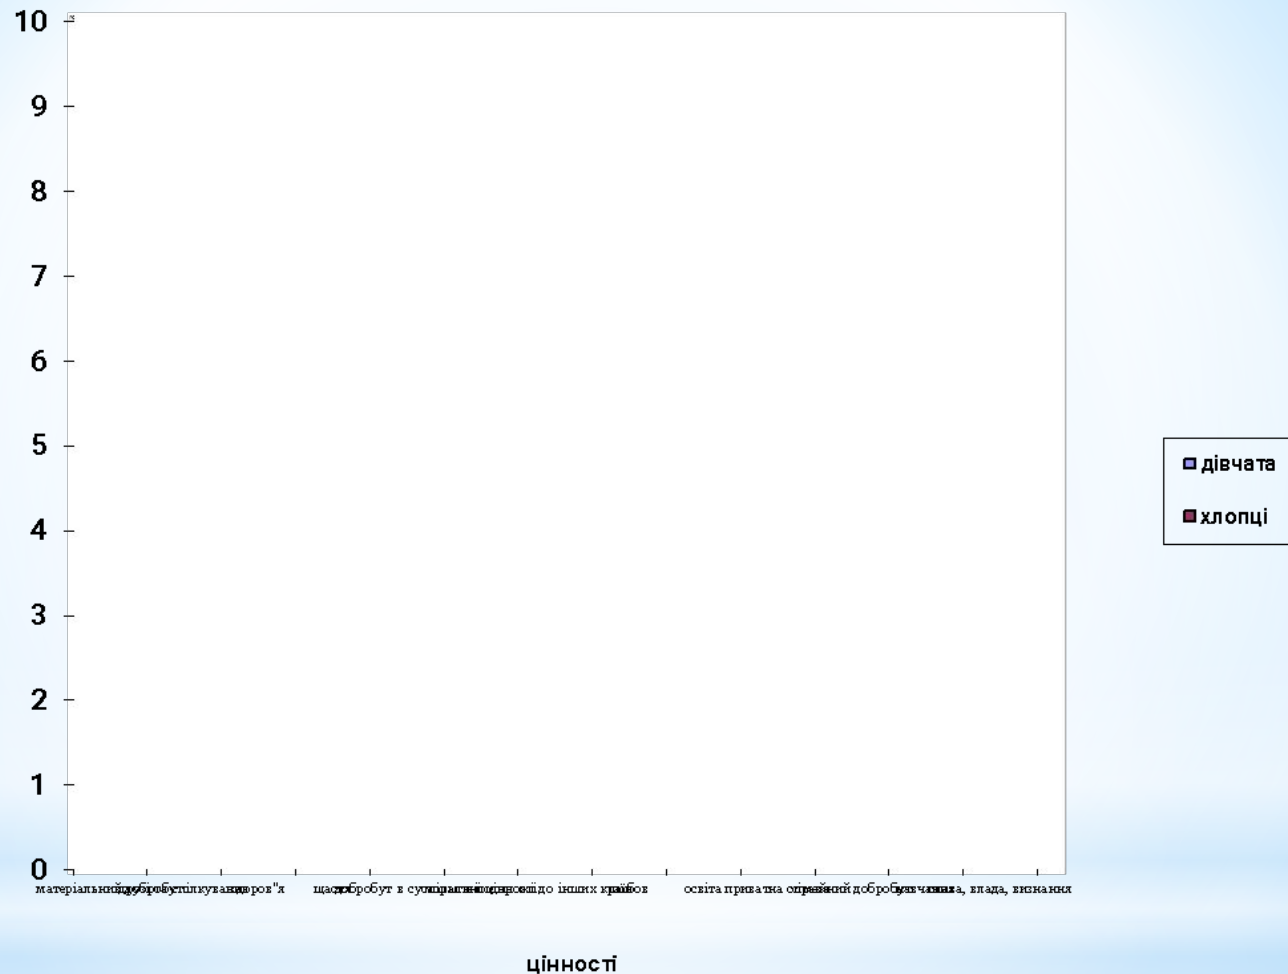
10
9
8
7
6
5
4
3
2
1
0

матеріальний добробут спілкування здоров"я щастя добробут в суспільстві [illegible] до інших країн любов освіта приватна справа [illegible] добробут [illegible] слава, влада, визнання

цінності

дівчата
хлопці